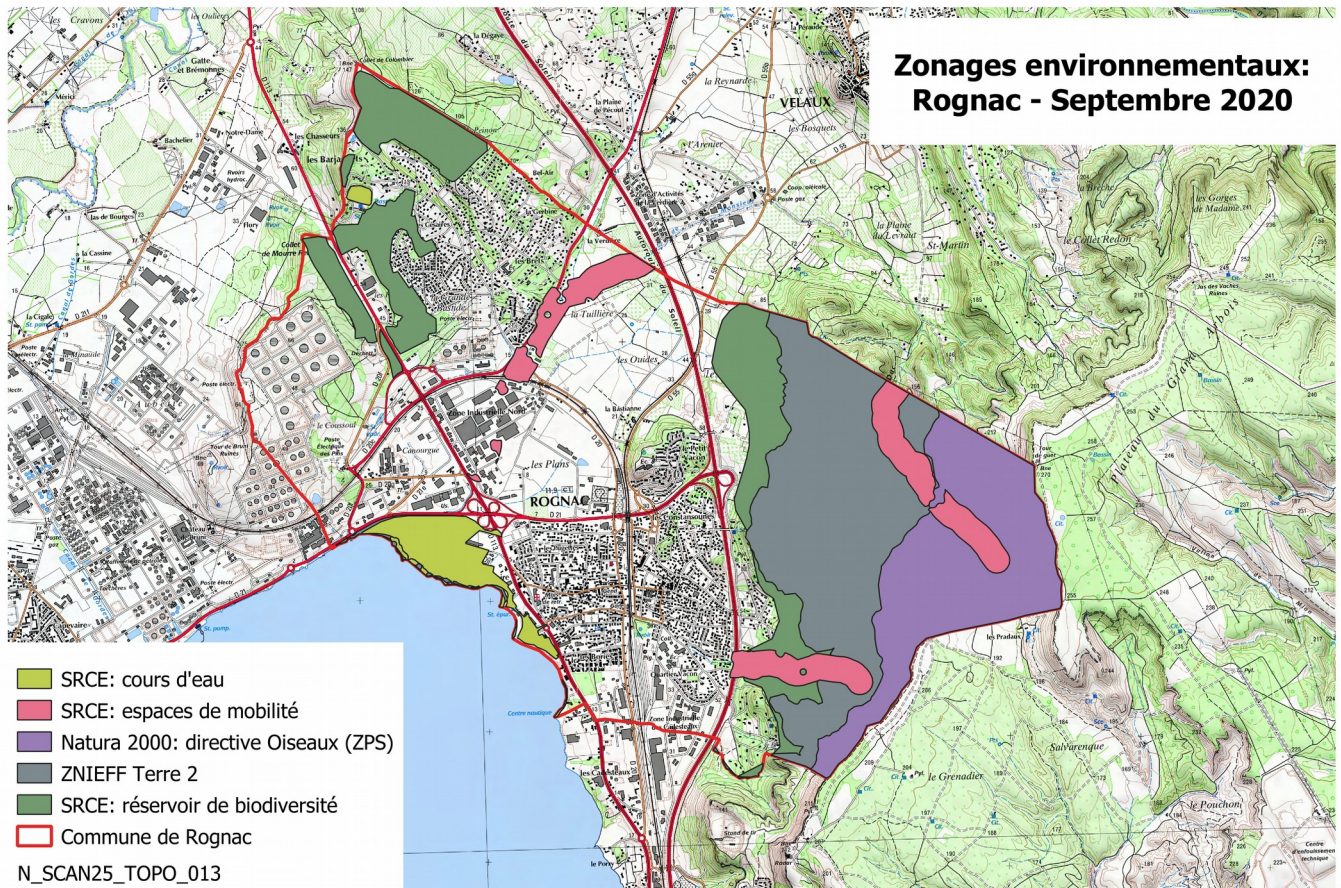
Zonages environnementaux:
Rognac - Septembre 2020

SRCE: cours d'eau
SRCE: espaces de mobilité
Natura 2000: directive Oiseaux (ZPS)
ZNIEFF Terre 2
SRCE: réservoir de biodiversité
Commune de Rognac

N_SCAN25_TOPO_013

les Cravons
Gatte et Brémonnes
les Chasseurs
les Barjaquets
Jas de Bourges
la Cassine
la Cigale
Collet de Maurre Fer
VELAUX
la Reynarde
la Plaine de Pécoul
l'Arenier
les Bosquets
Bel-Air
la Verdière
la Tuillière
les Ouides
la Bastianne
Zone Industrielle Nord
Canourgue
les Plans
ROGNAC
le Coussoul
St-Martin
la Plaine du Levraut
Collet Redon
Les Gorges de Madame
la Brèche
Plateau du Grand Arbois
les Pradaux
Salvarenque
le Grenadier
le Pouchon
les Cassiaux
Zone Industrielle
le Petit Vacon
Centre nautique
Jas des Vaches Ruines
Tour de Briest Ruines